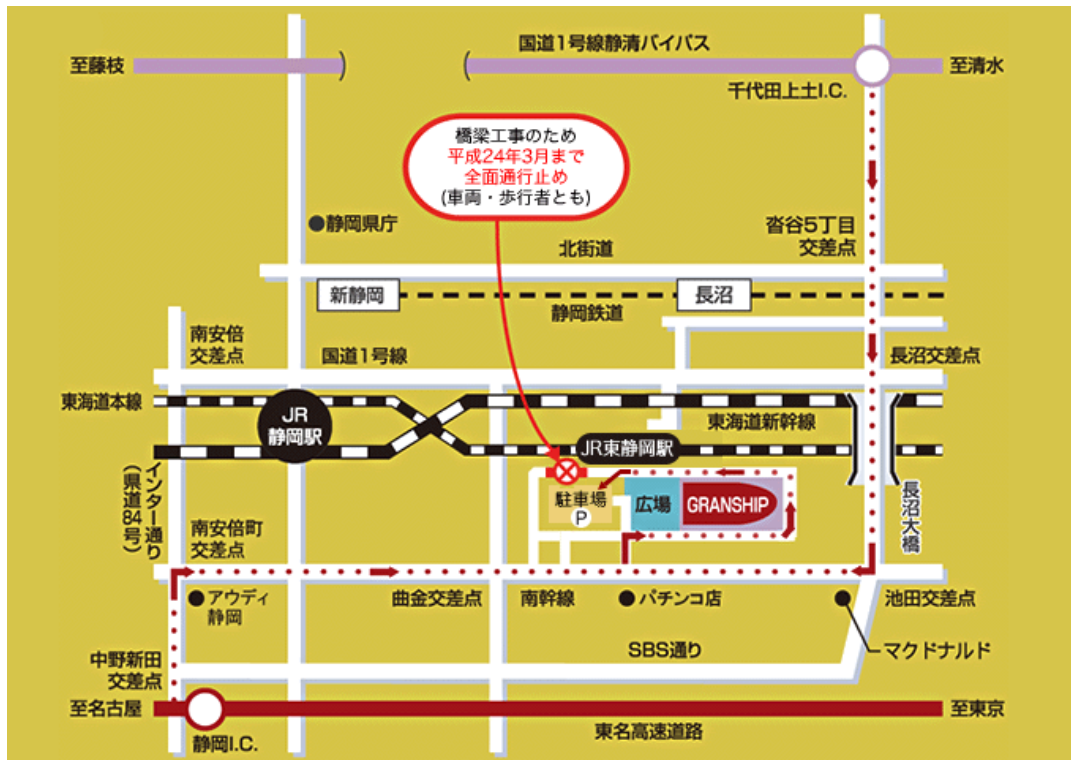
至藤枝

国道1号線静清バイパス

至清水

千代田上土I.C.

橋梁工事のため
平成24年3月まで
全面通行止め
(車両・歩行者とも)

静岡県庁

沓谷5丁目
交差点

北街道

新静岡

長沼

静岡鉄道

南安倍
交差点

国道1号線

長沼交差点

東海道本線

JR
静岡駅

東海道新幹線

JR東静岡駅

駐車場
P

広場

GRANSHIP

長沼大橋

インター通り
(県道84号)

南安倍町
交差点

アウディ
静岡

曲金交差点

南幹線

パチンコ店

池田交差点

SBS通り

マクドナルド

中野新田
交差点

至名古屋

至東京

静岡I.C.

東名高速道路